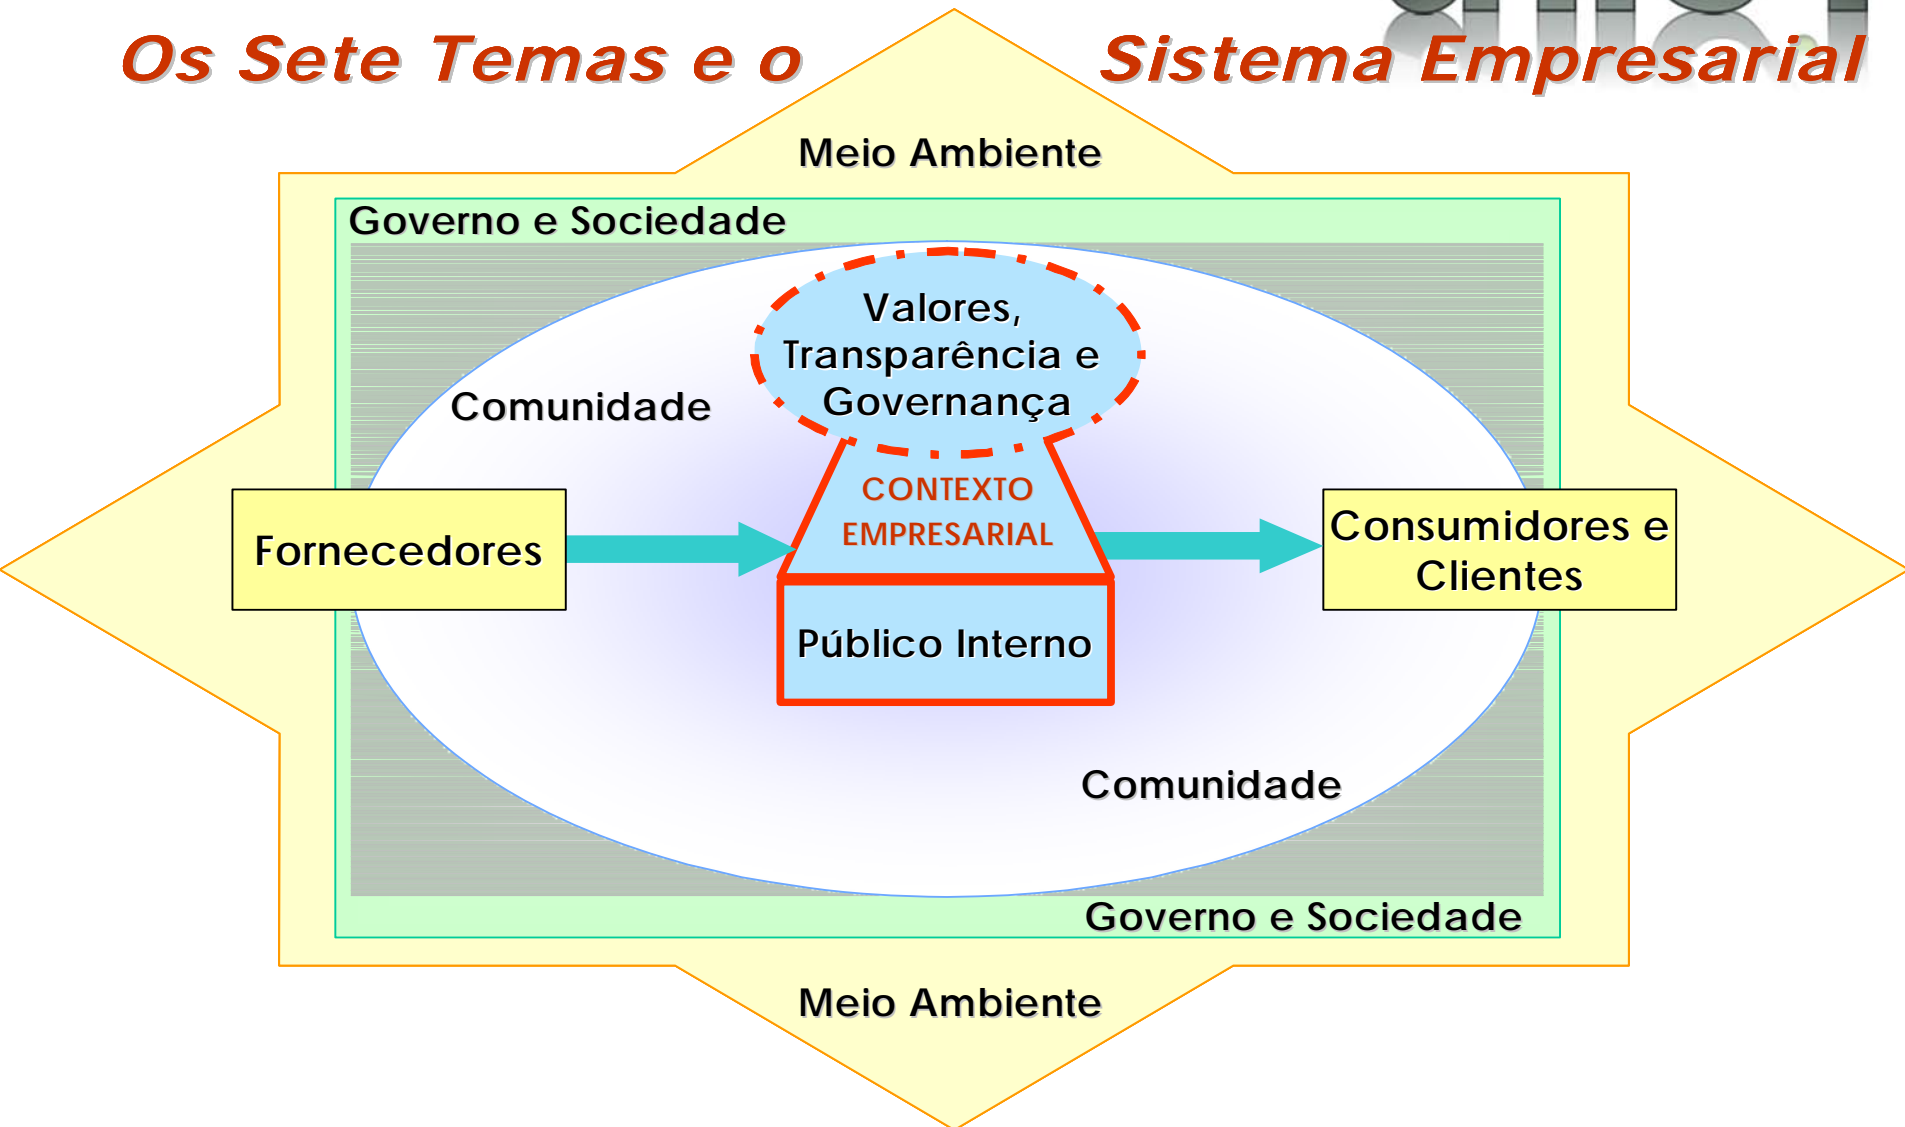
Os Sete Temas e o Sistema Empresarial

Meio Ambiente

Governo e Sociedade

Valores, Transparência e Governança

Comunidade

CONTEXTO EMPRESARIAL

Fornecedores

Consumidores e Clientes

Público Interno

Comunidade

Governo e Sociedade

Meio Ambiente